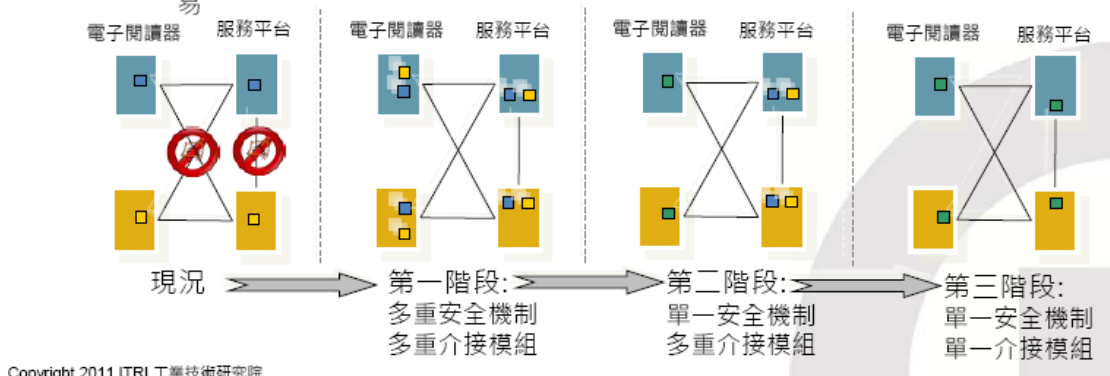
易

電子閱讀器 服務平台

現況

電子閱讀器 服務平台

第一階段:
多重安全機制
多重介接模組

電子閱讀器 服務平台

第二階段:
單一安全機制
多重介接模組

電子閱讀器 服務平台

第三階段:
單一安全機制
單一介接模組

Copyright 2011 ITRI 工業技術研究院